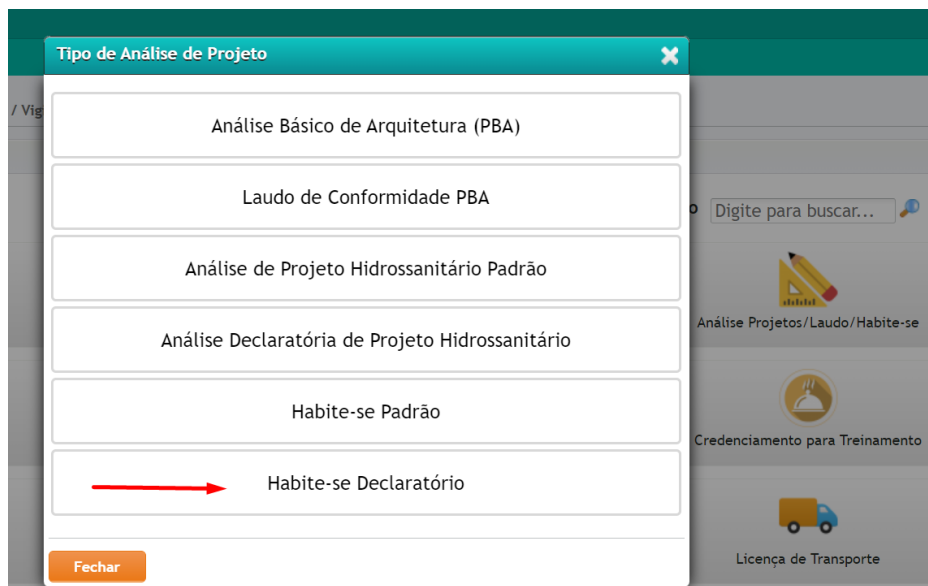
/ Vig

Tipo de Análise de Projeto

Análise Básico de Arquitetura (PBA)

Laudo de Conformidade PBA

Análise de Projeto Hidrossanitário Padrão

Análise Declaratória de Projeto Hidrossanitário

Habite-se Padrão

Habite-se Declaratório

Fechar

o Digite para buscar...

Análise Projetos/Laudo/Habite-se

Credenciamento para Treinamento

Licença de Transporte